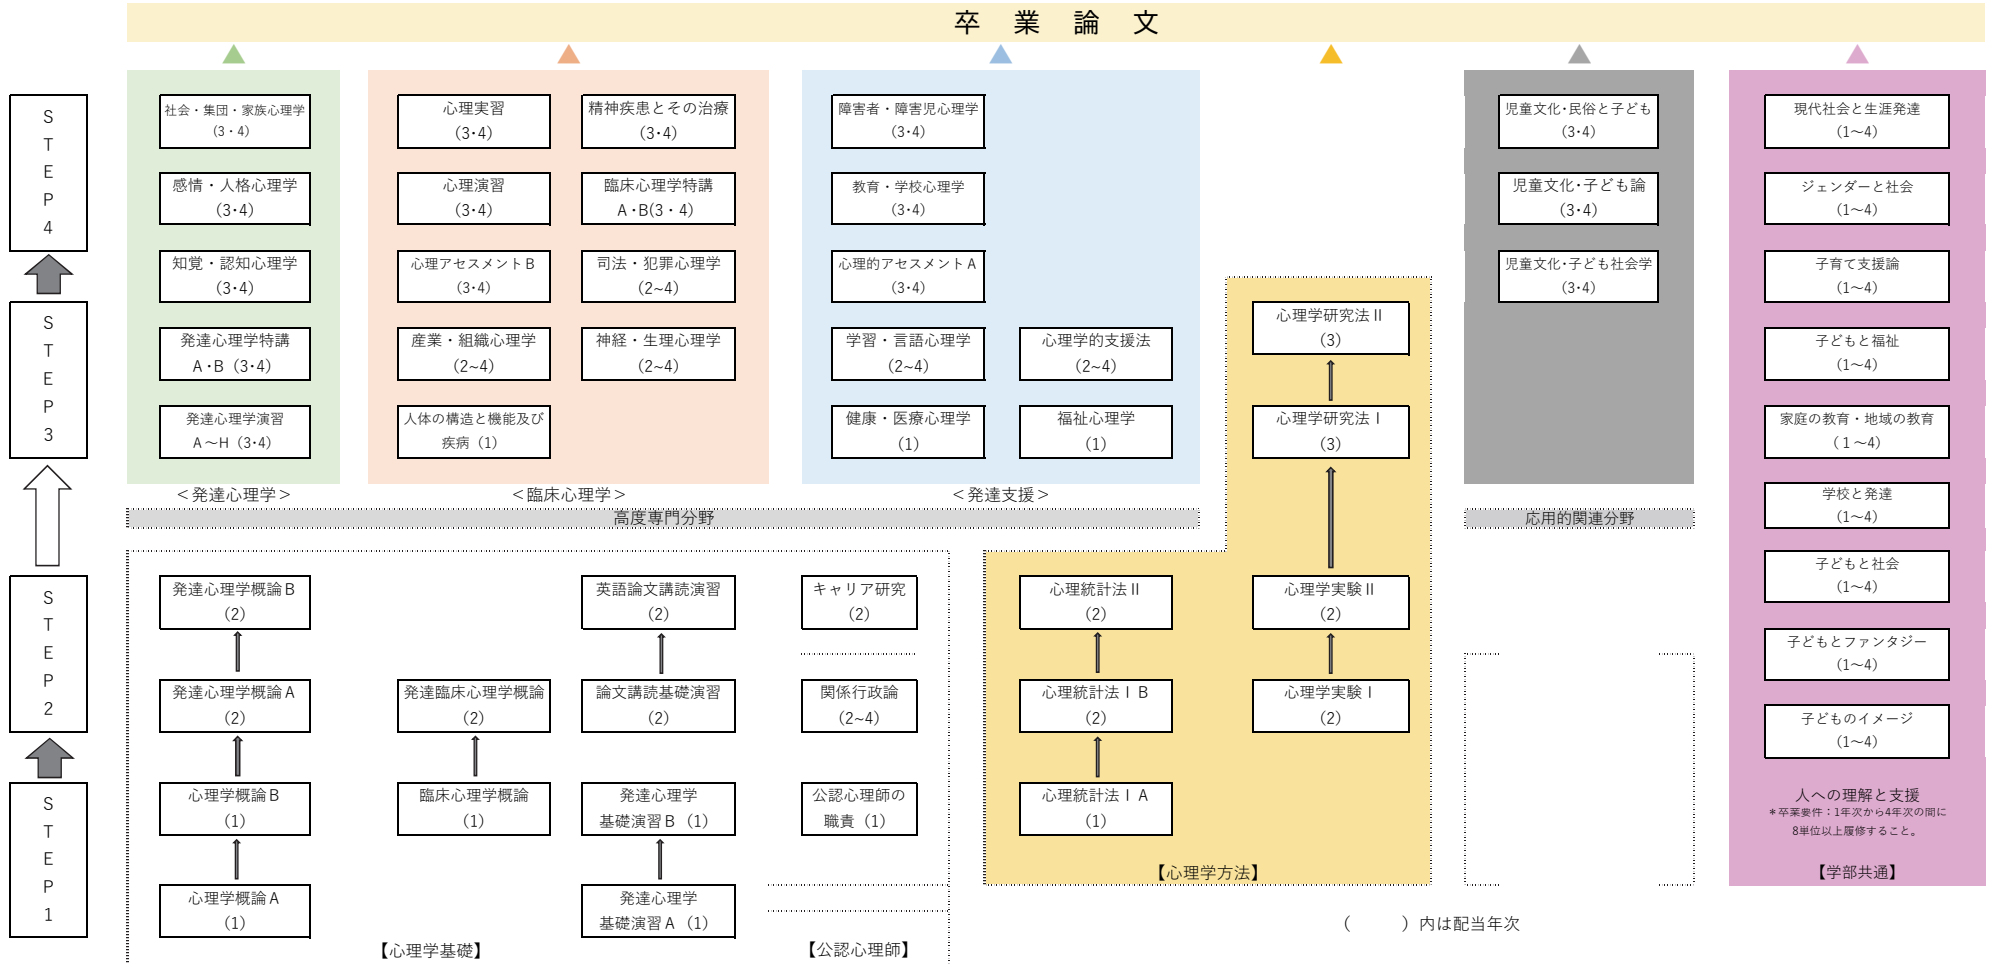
卒 業 論 文

STEP4

STEP3

STEP2

STEP1

社会・集団・家族心理学
(3・4)

感情・人格心理学
(3・4)

知覚・認知心理学
(3・4)

発達心理学特講
A・B (3・4)

発達心理学演習
A～H (3・4)

＜発達心理学＞

心理実習
(3・4)

精神疾患とその治療
(3・4)

心理演習
(3・4)

臨床心理学特講
A・B(3・4)

心理アセスメントB
(3・4)

司法・犯罪心理学
(2~4)

産業・組織心理学
(2~4)

神経・生理心理学
(2~4)

人体の構造と機能及び疾病 (1)

＜臨床心理学＞

障害者・障害児心理学
(3・4)

教育・学校心理学
(3・4)

心理的アセスメントA
(3・4)

学習・言語心理学
(2~4)

心理学的支援法
(2~4)

健康・医療心理学
(1)

福祉心理学
(1)

＜発達支援＞

高度専門分野

心理学研究法Ⅱ
(3)

心理学研究法Ⅰ
(3)

児童文化・民俗と子ども
(3・4)

児童文化・子ども論
(3・4)

児童文化・子ども社会学
(3・4)

応用的関連分野

現代社会と生涯発達
(1~4)

ジェンダーと社会
(1~4)

子育て支援論
(1~4)

子どもと福祉
(1~4)

家庭の教育・地域の教育
(1~4)

学校と発達
(1~4)

子どもと社会
(1~4)

子どもとファンタジー
(1~4)

子どものイメージ
(1~4)

人への理解と支援
＊卒業要件：1年次から4年次の間に8単位以上履修すること。

【学部共通】

発達心理学概論B
(2)

発達心理学概論A
(2)

心理学概論B
(1)

心理学概論A
(1)

発達臨床心理学概論
(2)

臨床心理学概論
(1)

英語論文講読演習
(2)

論文講読基礎演習
(2)

発達心理学
基礎演習B (1)

発達心理学
基礎演習A (1)

【心理学基礎】

キャリア研究
(2)

関係行政論
(2~4)

公認心理師の
職責 (1)

【公認心理師】

心理統計法Ⅱ
(2)

心理統計法ⅠB
(2)

心理統計法ⅠA
(1)

心理学実験Ⅱ
(2)

心理学実験Ⅰ
(2)

【心理学方法】

( ) 内は配当年次